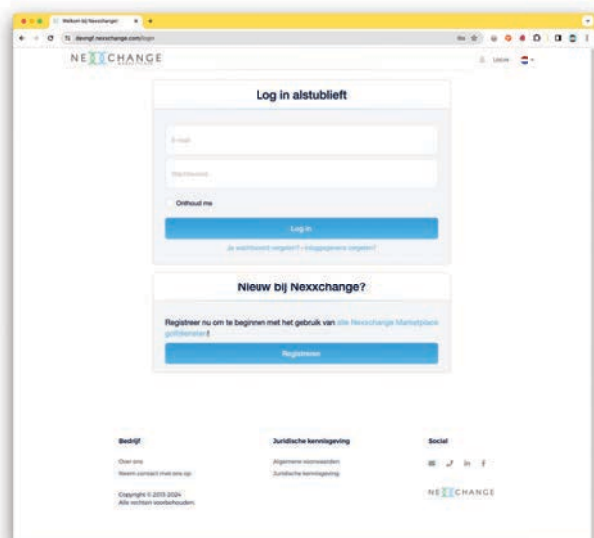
Welkom bij Nexxchange!

devngf.nexxchange.com/login

NEXXCHANGE

Log in alstublieft

E-mail

Wachtwoord

Onthoud me

Log in

Je wachtwoord vergeten? • Inloggegevens vergeten?

Nieuw bij Nexxchange?

Registreer nu om te beginnen met het gebruik van alle Nexxchange Marketplace golfdienster!

Registreer

Bedrijf

Over ons

Neem contact met ons op

Copyright © 2013-2024 Alle rechten voorbehouden.

Juridische kennisgeving

Algemene voorwaarden

Juridische kennisgeving

Social

NEXXCHANGE